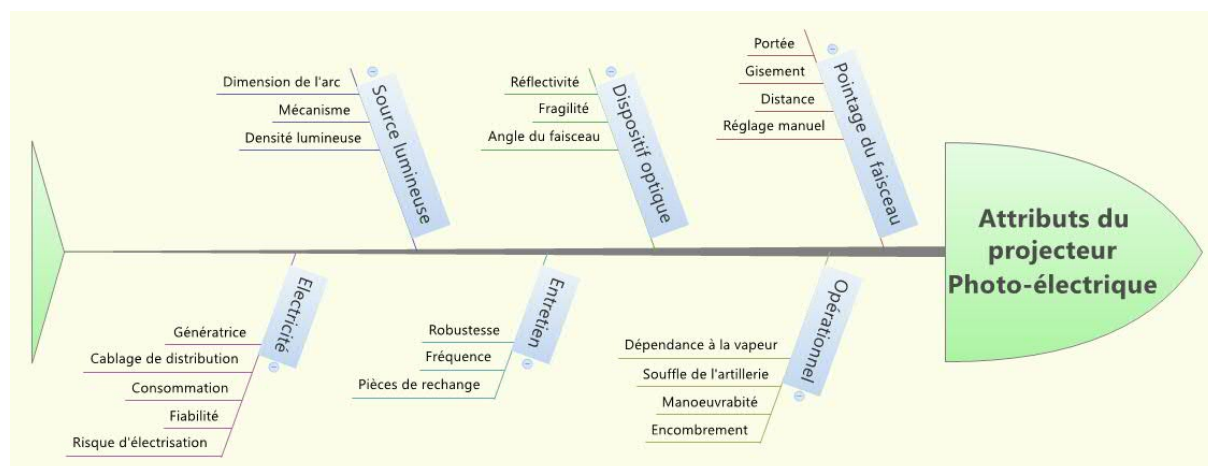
Source lumineuse
Dimension de l'arc
Mécanisme
Densité lumineuse

Dispositif optique
Réflectivité
Fragilité
Angle du faisceau

Pointage du faisceau
Portée
Gisement
Distance
Réglage manuel

Attributs du projecteur Photo-électrique

Electricité
Génératrice
Cablage de distribution
Consommation
Fiabilité
Risque d'électrisation

Entretien
Robustesse
Fréquence
Pièces de rechange

Opérationnel
Dépendance à la vapeur
Souffle de l'artillerie
Manoeuvrabité
Encombrement